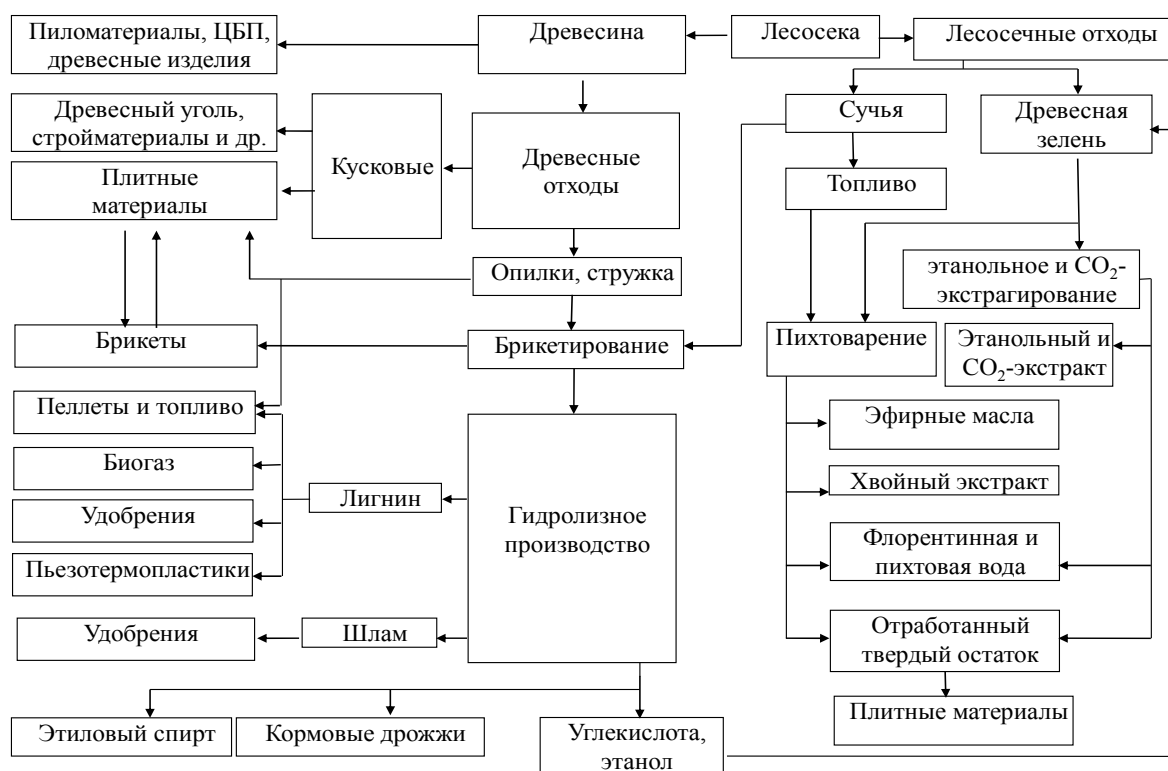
Пиломатериалы, ЦБП, древесные изделия

Древесина

Лесосека

Лесосечные отходы

Древесный уголь, стройматериалы и др.

Кусковые

Древесные отходы

Сучья

Древесная зелень

Плитные материалы

Топливо

Опилки, стружка

этанольное и $CO_2$-экстрагирование

Брикеты

Брикетирование

Пихтоварение

Этанольный и $CO_2$-экстракт

Пеллеты и топливо

Эфирные масла

Биогаз

Хвойный экстракт

Лигнин

Гидролизное производство

Удобрения

Флорентинная и пихтовая вода

Пьезотермопластики

Удобрения

Шлам

Отработанный твердый остаток

Плитные материалы

Этиловый спирт

Кормовые дрожжи

Углекислота, этанол